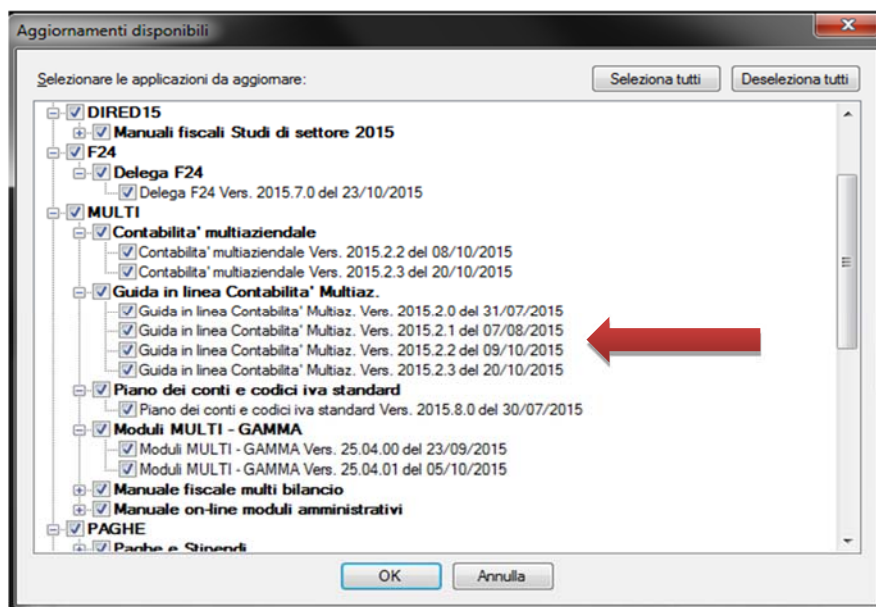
Aggiornamenti disponibili

Selezionare le applicazioni da aggiornare:

Seleziona tutti

Deseleziona tutti

DIRED15
Manuali fiscali Studi di settore 2015
F24
Delega F24
Delega F24 Vers. 2015.7.0 del 23/10/2015
MULTI
Contabilita' multiaziendale
Contabilita' multiaziendale Vers. 2015.2.2 del 08/10/2015
Contabilita' multiaziendale Vers. 2015.2.3 del 20/10/2015
Guida in linea Contabilita' Multiaz.
Guida in linea Contabilita' Multiaz. Vers. 2015.2.0 del 31/07/2015
Guida in linea Contabilita' Multiaz. Vers. 2015.2.1 del 07/08/2015
Guida in linea Contabilita' Multiaz. Vers. 2015.2.2 del 09/10/2015
Guida in linea Contabilita' Multiaz. Vers. 2015.2.3 del 20/10/2015
Piano dei conti e codici iva standard
Piano dei conti e codici iva standard Vers. 2015.8.0 del 30/07/2015
Moduli MULTI - GAMMA
Moduli MULTI - GAMMA Vers. 25.04.00 del 23/09/2015
Moduli MULTI - GAMMA Vers. 25.04.01 del 05/10/2015
Manuale fiscale multi bilancio
Manuale on-line moduli amministrativi
PAGHE
Paghe e Stipendi

OK

Annulla